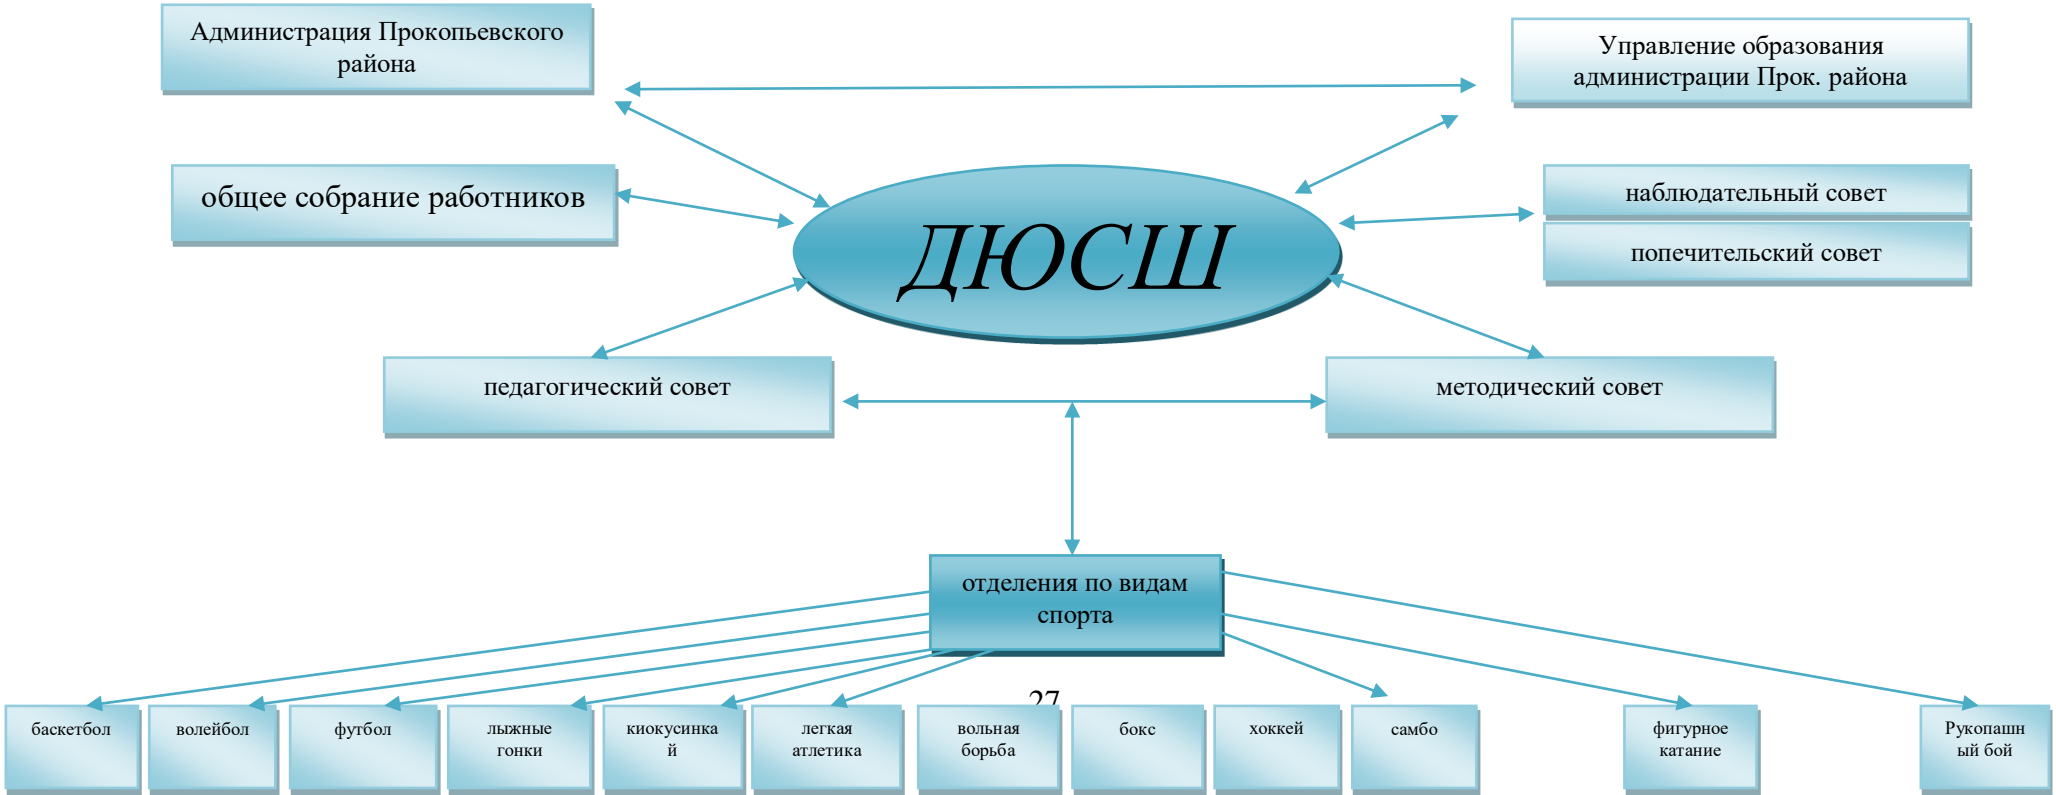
Администрация Прокопьевского района

Управление образования администрации Прок. района

общее собрание работников

ДЮСШ

наблюдательный совет

попечительский совет

педагогический совет

методический совет

отделения по видам спорта

27

баскетбол

волейбол

футбол

лыжные гонки

киокусинкай

легкая атлетика

вольная борьба

бокс

хоккей

самбо

фигурное катание

Рукопашный бой